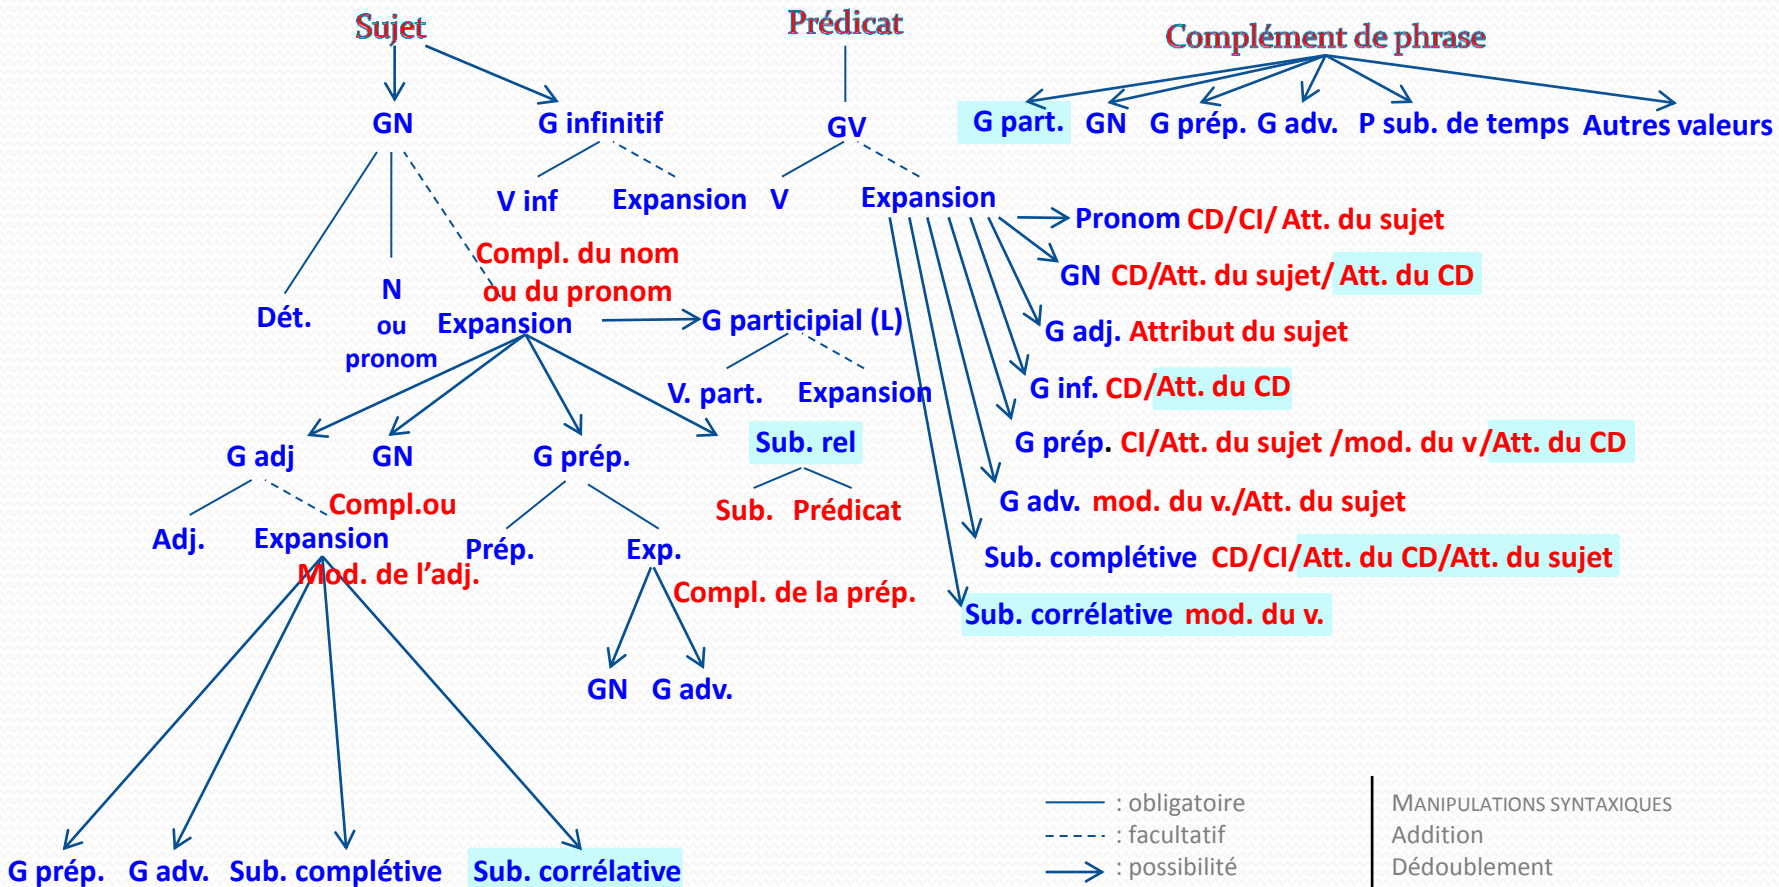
Sujet

Prédicat

Complément de phrase

GN

G infinitif

GV

G part. GN G prép. G adv. P sub. de temps Autres valeurs

V inf Expansion V Expansion

Pronom CD/CI/ Att. du sujet

Compl. du nom ou du pronom

GN CD/Att. du sujet/ Att. du CD

Dét. N ou pronom Expansion

G participial (L)

G adj. Attribut du sujet

V. part. Expansion

G inf. CD/Att. du CD

G adj GN G prép.

Sub. rel

G prép. CI/Att. du sujet /mod. du v/Att. du CD

Compl.ou Mod. de l'adj.

Sub. Prédicat

G adv. mod. du v./Att. du sujet

Adj. Expansion

Prép. Exp.

Sub. complétive CD/CI/Att. du CD/Att. du sujet

Compl. de la prép.

Sub. corrélative mod. du v.

GN G adv.

G prép. G adv. Sub. complétive Sub. corrélative

: obligatoire
: facultatif
: possibilité

MANIPULATIONS SYNTAXIQUES
Addition
Dédoublement